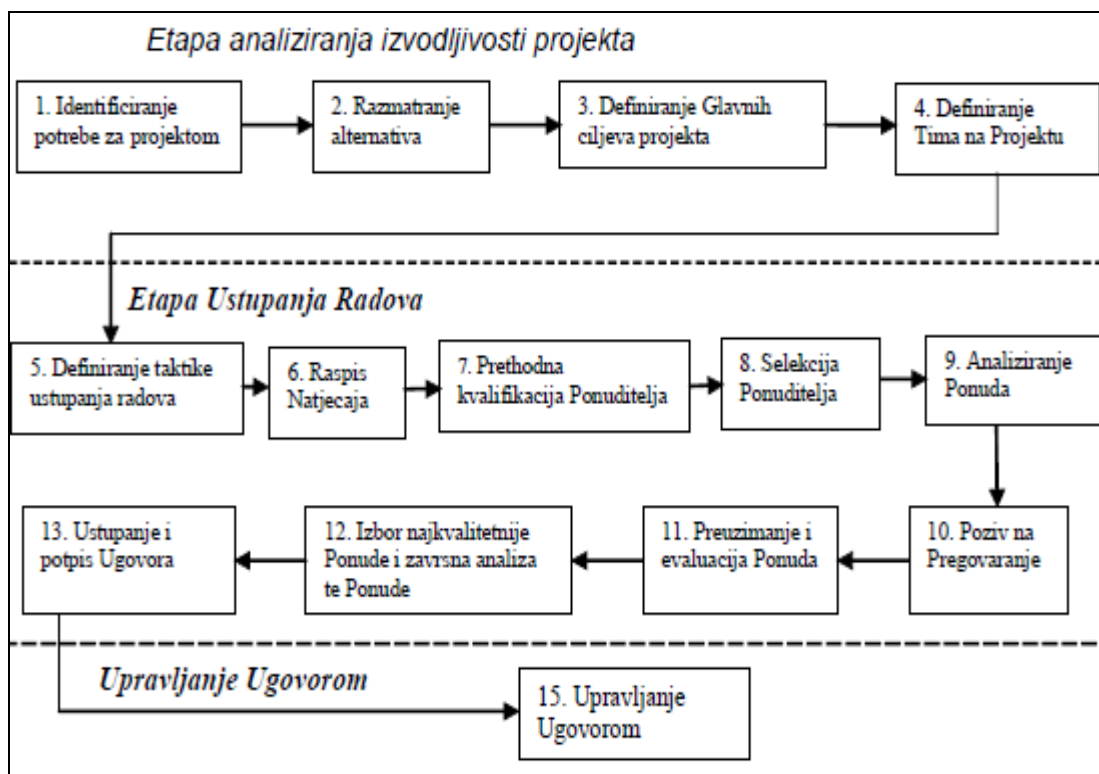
Etapa analiziranja izvodljivosti projekta

1. Identificiranje potrebe za projektom

2. Razmatranje alternativa

3. Definiranje Glavnih ciljeva projekta

4. Definiranje Tima na Projektu

Etapa Ustupanja Radova

5. Definiranje taktike ustupanja radova

6. Raspis Natjecaja

7. Prethodna kvalifikacija Ponuditelja

8. Selekcija Ponuditelja

9. Analiziranje Ponuda

10. Poziv na Pregovaranje

11. Preuzimanje i evaluacija Ponuda

12. Izbor najkvalitetnije Ponude i zavrsna analiza te Ponude

13. Ustupanje i potpis Ugovora

Upravljanje Ugovorom

15. Upravljanje Ugovorom